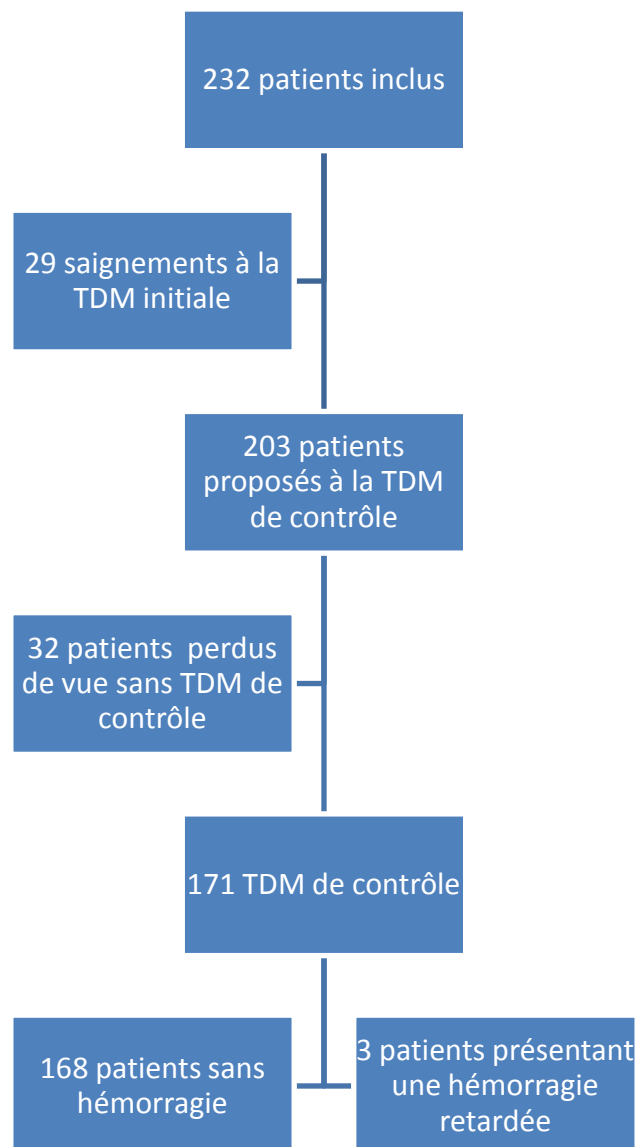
232 patients inclus

29 saignements à la TDM initiale

203 patients proposés à la TDM de contrôle

32 patients perdus de vue sans TDM de contrôle

171 TDM de contrôle

168 patients sans hémorragie

3 patients présentant une hémorragie retardée